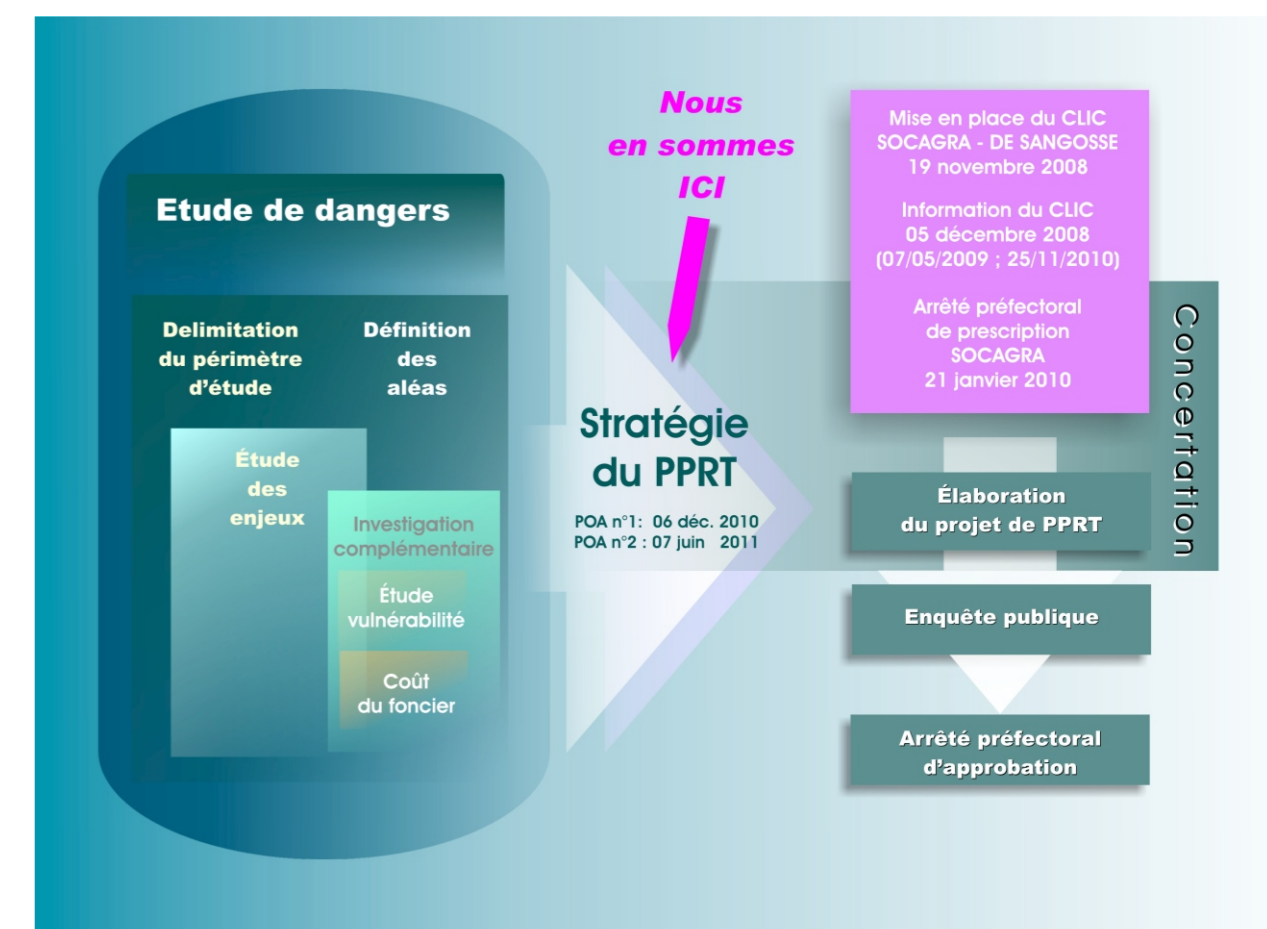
Etude de dangers

Delimitation du périmètre d'étude

Définition des aléas

Étude des enjeux

Investigation complémentaire

Étude vulnérabilité

Coût du foncier

Nous en sommes ICI

Stratégie du PPRT

POA n°1: 06 déc. 2010
POA n°2 : 07 juin 2011

Mise en place du CLIC SOCAGRA - DE SANGOSSE 19 novembre 2008

Information du CLIC 05 décembre 2008 (07/05/2009 ; 25/11/2010)

Arrêté préfectoral de prescription SOCAGRA 21 janvier 2010

Concertation

Élaboration du projet de PPRT

Enquête publique

Arrêté préfectoral d'approbation